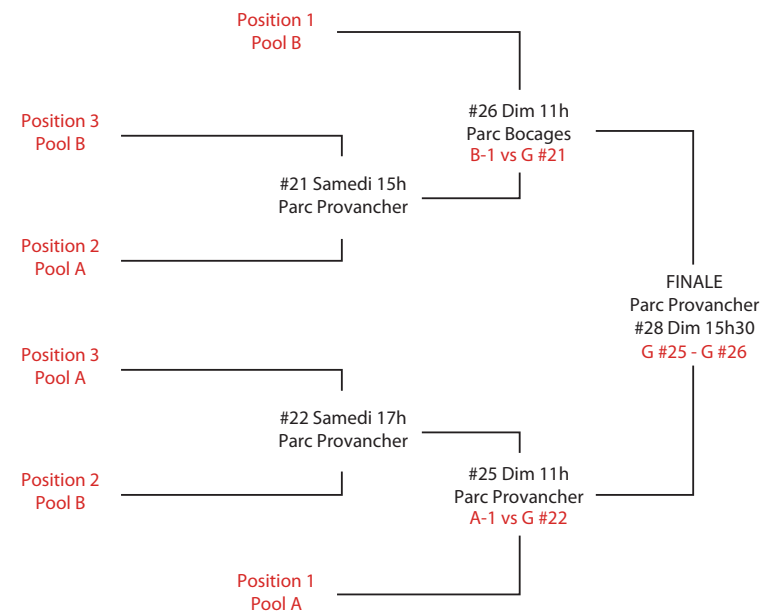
Position 1
Pool B

Position 3
Pool B

#26 Dim 11h
Parc Bocages
B-1 vs G #21

#21 Samedi 15h
Parc Provancher

Position 2
Pool A

FINALE
Parc Provancher
#28 Dim 15h30
G #25 - G #26

Position 3
Pool A

#22 Samedi 17h
Parc Provancher

Position 2
Pool B

#25 Dim 11h
Parc Provancher
A-1 vs G #22

Position 1
Pool A